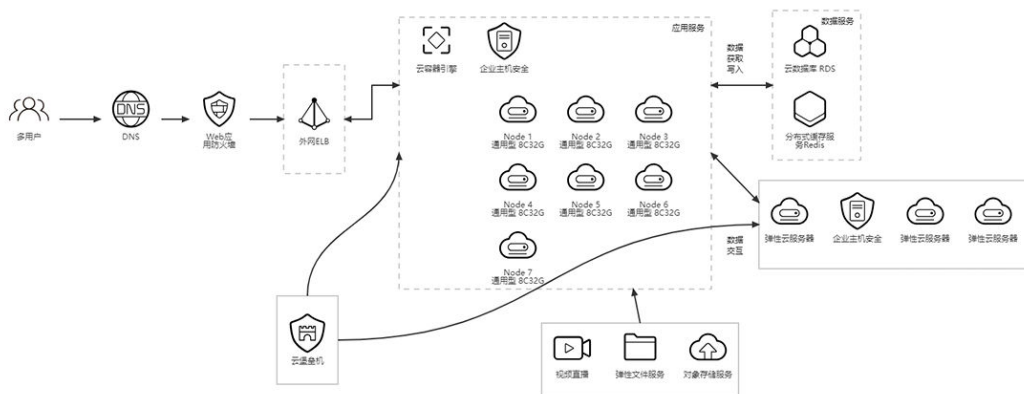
多用户

DNS

Web应用防火墙

外网ELB

云容器引擎

企业主机安全

应用服务

Node 1
通用型 8C32G

Node 2
通用型 8C32G

Node 3
通用型 8C32G

Node 4
通用型 8C32G

Node 5
通用型 8C32G

Node 6
通用型 8C32G

Node 7
通用型 8C32G

数据
获取
写入

数据服务

云数据库 RDS

分布式缓存服务Redis

数据
交互

弹性云服务器

企业主机安全

弹性云服务器

弹性云服务器

云堡垒机

视频直播

弹性文件服务

对象存储服务